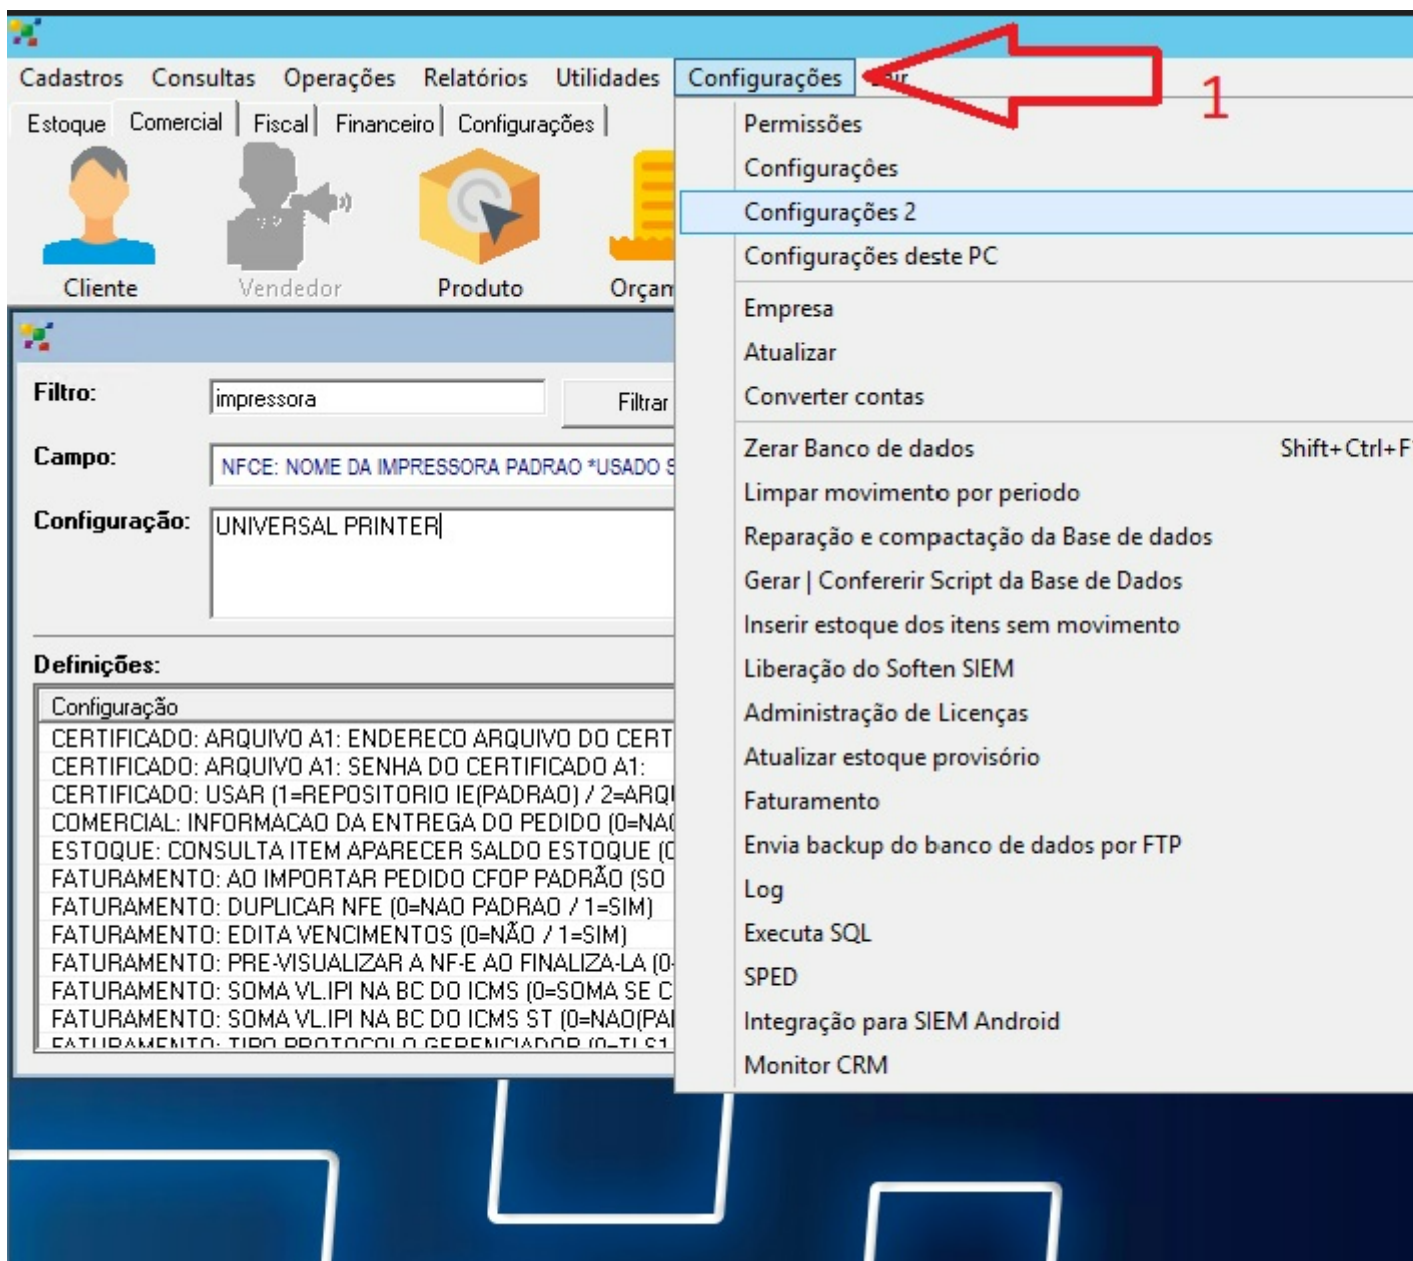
Cadastros Consultas Operações Relatórios Utilidades Configurações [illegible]

1

Estoque Comercial Fiscal Financeiro Configurações

Cliente Vendedor Produto Orçam

Filtro: impressora Filtrar

Campo: NFCE: NOME DA IMPRESSORA PADRAO *USADO S

Configuração: UNIVERSAL PRINTER

Definições:

| Configuração |
|---|
| CERTIFICADO: ARQUIVO A1: ENDERECO ARQUIVO DO CERT |
| CERTIFICADO: ARQUIVO A1: SENHA DO CERTIFICADO A1: |
| CERTIFICADO: USAR (1=REPOSITORIO IE(PADRAO) / 2=ARQ |
| COMERCIAL: INFORMACAO DA ENTREGA DO PEDIDO (0=NA |
| ESTOQUE: CONSULTA ITEM APARECER SALDO ESTOQUE (C |
| FATURAMENTO: AO IMPORTAR PEDIDO CFOP PADRÃO (SO |
| FATURAMENTO: DUPLICAR NFE (0=NAO PADRAO / 1=SIM) |
| FATURAMENTO: EDITA VENCIMENTOS (0=NÃO / 1=SIM) |
| FATURAMENTO: PRE-VISUALIZAR A NF-E AO FINALIZA-LA (0 |
| FATURAMENTO: SOMA VL.IPI NA BC DO ICMS (0=SOMA SE C |
| FATURAMENTO: SOMA VL.IPI NA BC DO ICMS ST (0=NAO(PA |
| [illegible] |

Permissões
Configurações
Configurações 2
Configurações deste PC
Empresa
Atualizar
Converter contas
Zerar Banco de dados Shift+Ctrl+F
Limpar movimento por periodo
Reparação e compactação da Base de dados
Gerar | Confererir Script da Base de Dados
Inserir estoque dos itens sem movimento
Liberação do Soften SIEM
Administração de Licenças
Atualizar estoque provisório
Faturamento
Envia backup do banco de dados por FTP
Log
Executa SQL
SPED
Integração para SIEM Android
Monitor CRM